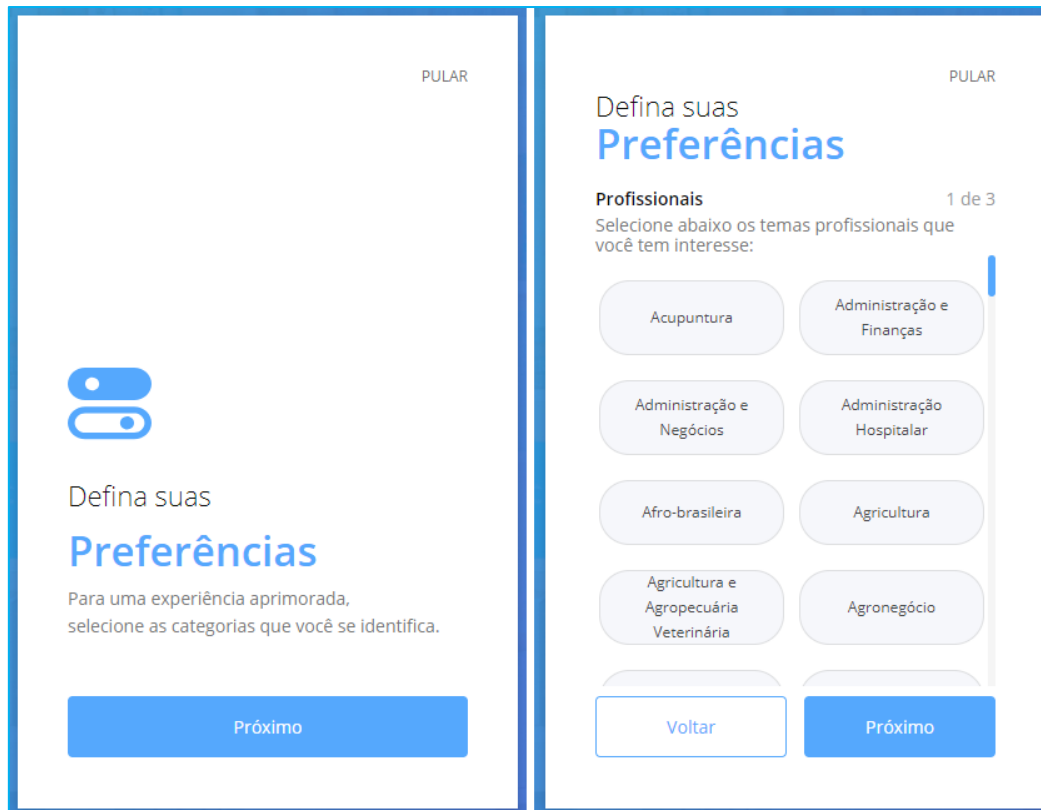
PULAR

Defina suas

Preferências

Para uma experiência aprimorada, selecione as categorias que você se identifica.

Próximo

PULAR

Defina suas

Preferências

Profissionais

1 de 3

Selecione abaixo os temas profissionais que você tem interesse:

Acupuntura

Administração e Finanças

Administração e Negócios

Administração Hospitalar

Afro-brasileira

Agricultura

Agricultura e Agropecuária Veterinária

Agronegócio

Voltar

Próximo